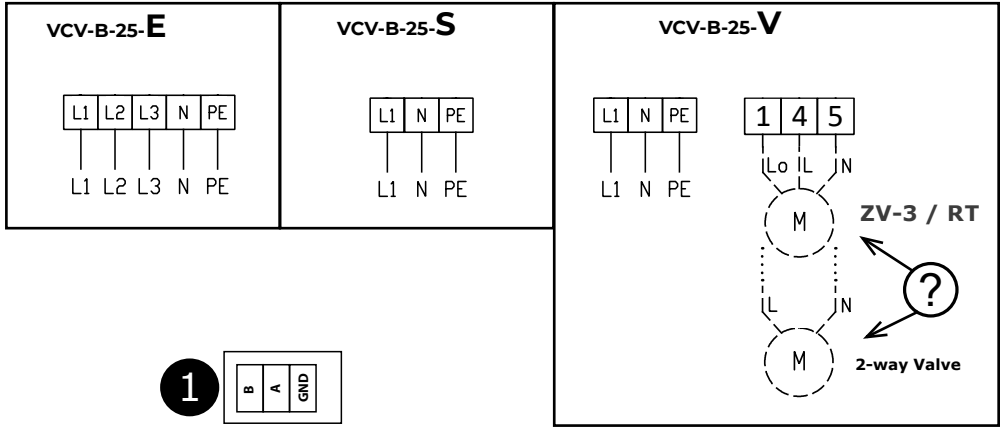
VCV-B-25-E

| L1 | L2 | L3 | N | PE |
|---|---|---|---|---|

L1 L2 L3 N PE

VCV-B-25-S

| L1 | N | PE |
|---|---|---|

L1 N PE

VCV-B-25-V

| L1 | N | PE |
|---|---|---|

L1 N PE

| 1 | 4 | 5 |
|---|---|---|

Lo L N

M

ZV-3 / RT

?

L N

M

2-way Valve

1

B A GND